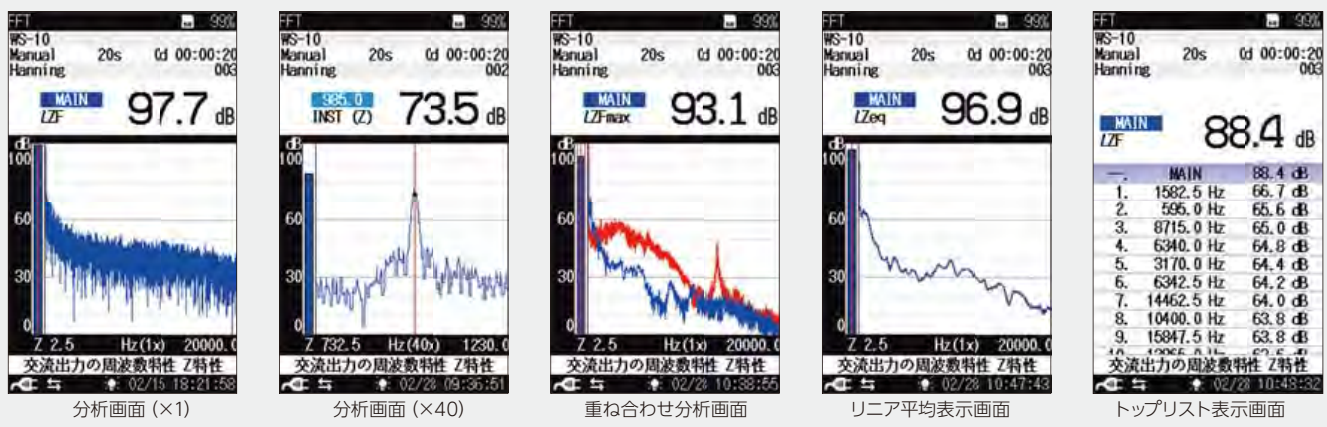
FFT 99%
WS-10
Manual 20s 0d 00:00:20
Hanning 003
MAIN
LZF
97.7 dB
dB
100
60
30
0
Z 2.5 Hz(1x) 20000.0
交流出力の周波数特性 Z特性
02/15 18:21:58
分析画面 (×1)

FFT 99%
WS-10
Manual 20s 0d 00:00:20
Hanning 002
985.0
INST (Z)
73.5 dB
dB
100
60
30
0
Z 732.5 Hz(40x) 1230.0
交流出力の周波数特性 Z特性
02/28 09:36:51
分析画面 (×40)

FFT 99%
WS-10
Manual 20s 0d 00:00:20
Hanning 003
MAIN
LZFmax
93.1 dB
dB
100
60
30
0
交流出力の周波数特性 Z特性
02/28 10:38:55
重ね合わせ分析画面

FFT 99%
WS-10
Manual 20s 0d 00:00:20
Hanning 003
MAIN
LZeq
96.9 dB
dB
100
60
30
0
Z 2.5 Hz(1x) 20000.0
交流出力の周波数特性 Z特性
02/28 10:47:43
リニア平均表示画面

FFT 99%
WS-10
Manual 20s 0d 00:00:20
Hanning 003
MAIN
LZF
88.4 dB

| — | MAIN | 88.4 dB |
|---|---|---|
| 1. | 1582.5 Hz | 66.7 dB |
| 2. | 595.0 Hz | 65.6 dB |
| 3. | 8715.0 Hz | 65.0 dB |
| 4. | 6340.0 Hz | 64.8 dB |
| 5. | 3170.0 Hz | 64.4 dB |
| 6. | 6342.5 Hz | 64.2 dB |
| 7. | 14462.5 Hz | 64.0 dB |
| 8. | 10400.0 Hz | 63.8 dB |
| 9. | 15847.5 Hz | 63.8 dB |

交流出力の周波数特性 Z特性
02/28 10:48:32
トップリスト表示画面